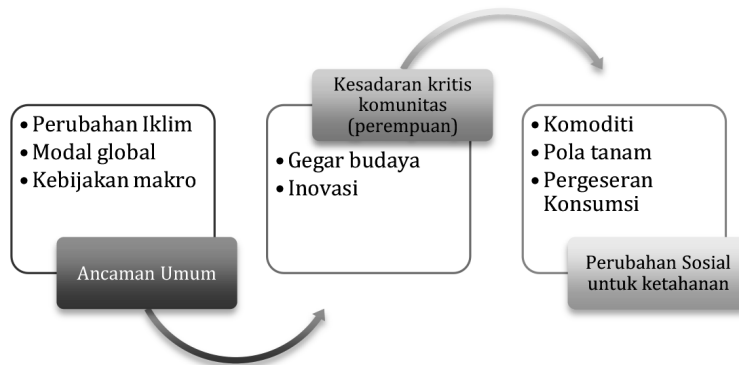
• Perubahan Iklim
• Modal global
• Kebijakan makro

Ancaman Umum

Kesadaran kritis komunitas (perempuan)

• Gegar budaya
• Inovasi

• Komoditi
• Pola tanam
• Pergeseran Konsumsi

Perubahan Sosial untuk ketahanan